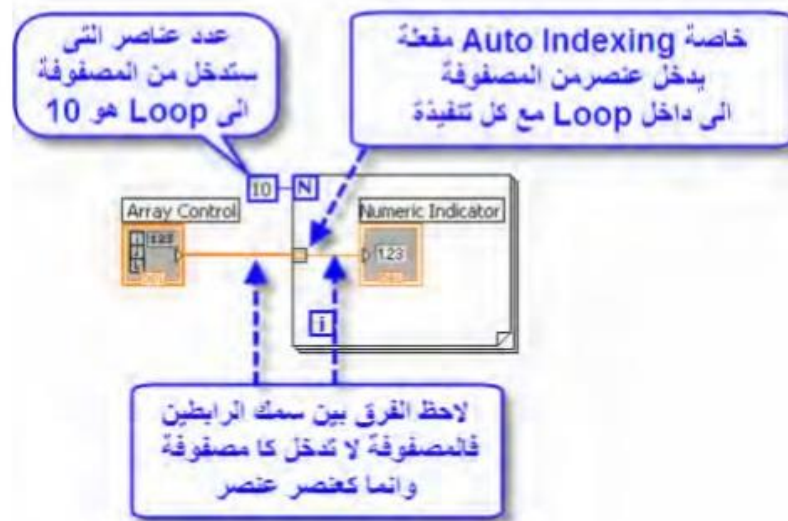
عدد عناصر التى ستدخل من المصفوفة الى Loop هو 10

خاصة Auto Indexing مفعلة يدخل عنصرمن المصفوفة الى داخل Loop مع كل تنفيذة

10

N

Array Control

123

Numeric Indicator

123

i

لاحظ الفرق بين سمك الرابطين فالمصفوفة لا تدخل كا مصفوفة وانما كعنصر عنصر